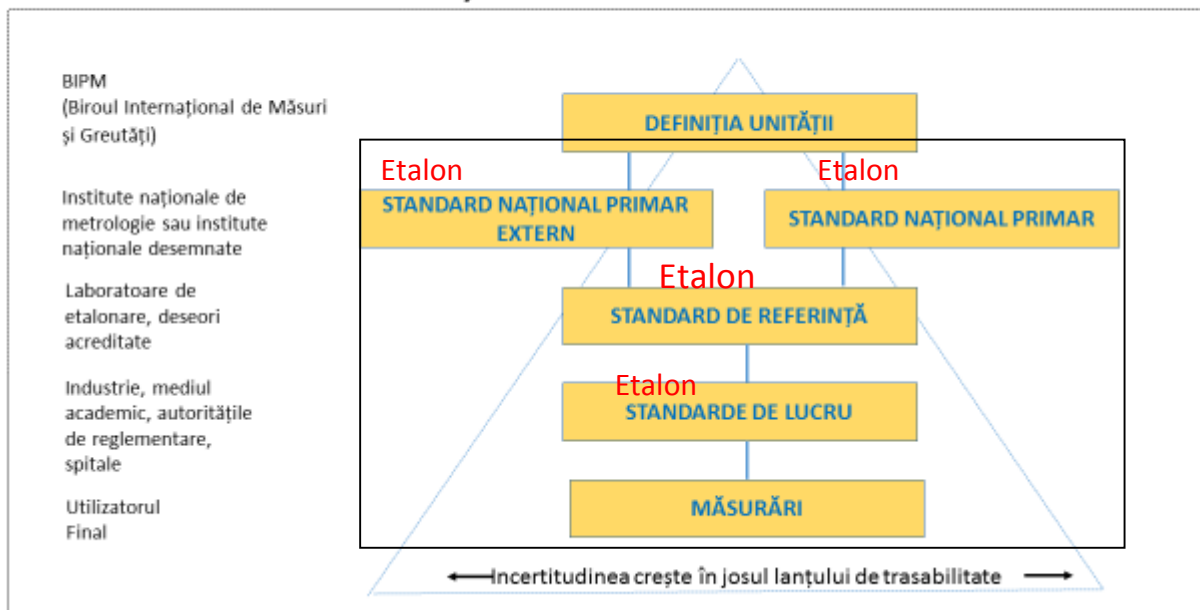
BIPM
(Biroul Internaţional de Măsuri şi Greutăţi)

Institute naţionale de metrologie sau institute naţionale desemnate

Laboratoare de etalonare, deseori acreditate

Industrie, mediul academic, autorităţile de reglementare, spitale

Utilizatorul Final

DEFINIŢIA UNITĂŢII

Etalon

STANDARD NAŢIONAL PRIMAR EXTERN

Etalon

STANDARD NAŢIONAL PRIMAR

Etalon

STANDARD DE REFERINŢĂ

Etalon

STANDARDE DE LUCRU

MĂSURĂRI

Incertitudinea creşte în josul lanţului de trasabilitate